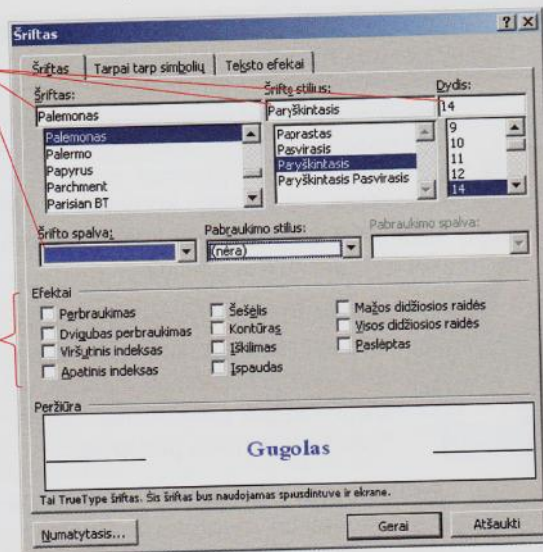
Šriftas ? X

Šriftas | Tarpai tarp simbolių | Teksto efektai

Šriftas:
Palemonas
Palemonas
Palermo
Papyrus
Parchment
Parisian BT

Šrifto stilius:
Paryškintasis
Paprastas
Pasvirasis
Paryškintasis
Paryškintasis Pasvirasis

Dydis:
14
9
10
11
12
14

Šrifto spalva:

Pabraukimo stilius:
(nėra)

Pabraukimo spalva:

Efektai
Perbraukimas
Dvigubas perbraukimas
Viršutinis indeksas
Apatinis indeksas
Šešėlis
Kontūras
Iškilimas
Įspaudas
Mažos didžiosios raidės
Visos didžiosios raidės
Paslėptas

Peržiūra
Gugolas

Tai TrueType šriftas. Šis šriftas bus naudojamas spausdintuve ir ekrane.

Numatytasis... Gerai Atšaukti